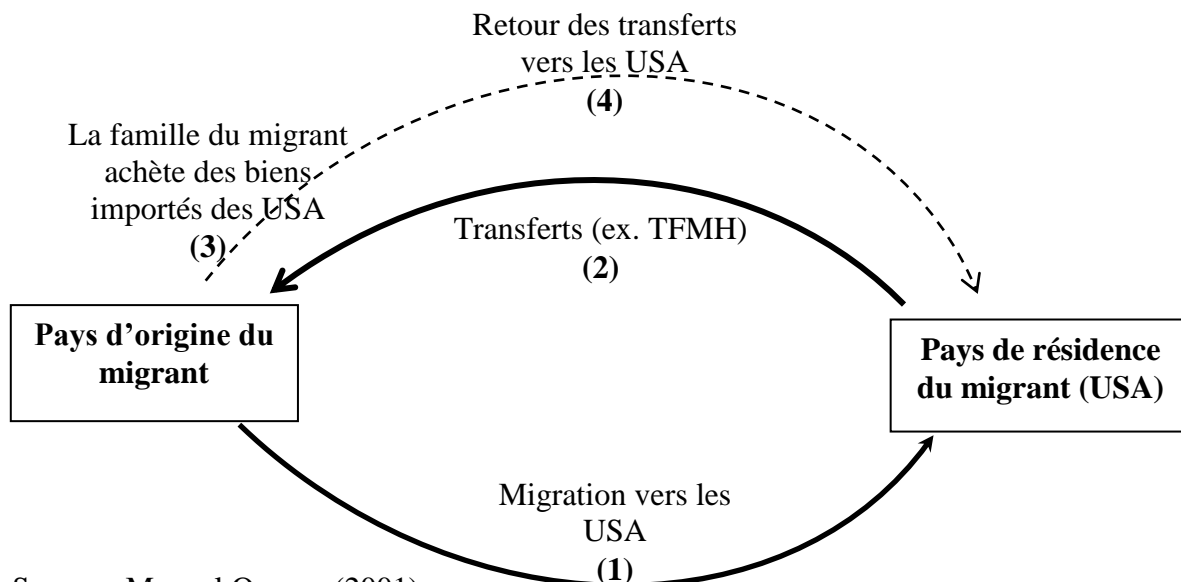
Retour des transferts vers les USA
**(4)**

La famille du migrant achète des biens importés des USA
**(3)**

Transferts (ex. TFMH)
**(2)**

**Pays d'origine du migrant**

**Pays de résidence du migrant (USA)**

Migration vers les USA
**(1)**

S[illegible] M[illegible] O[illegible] (2001)